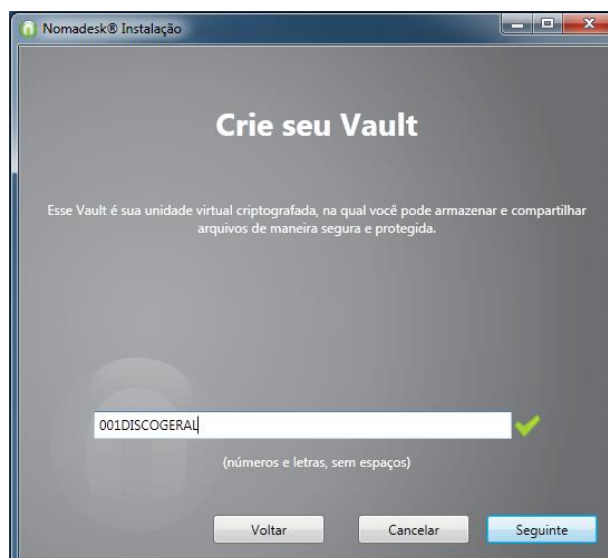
Nomadesk® Instalação

Crie seu Vault

Esse Vault é sua unidade virtual criptografada, na qual você pode armazenar e compartilhar arquivos de maneira segura e protegida.

001DISCOGERAL

(números e letras, sem espaços)

Voltar Cancelar Seguinte